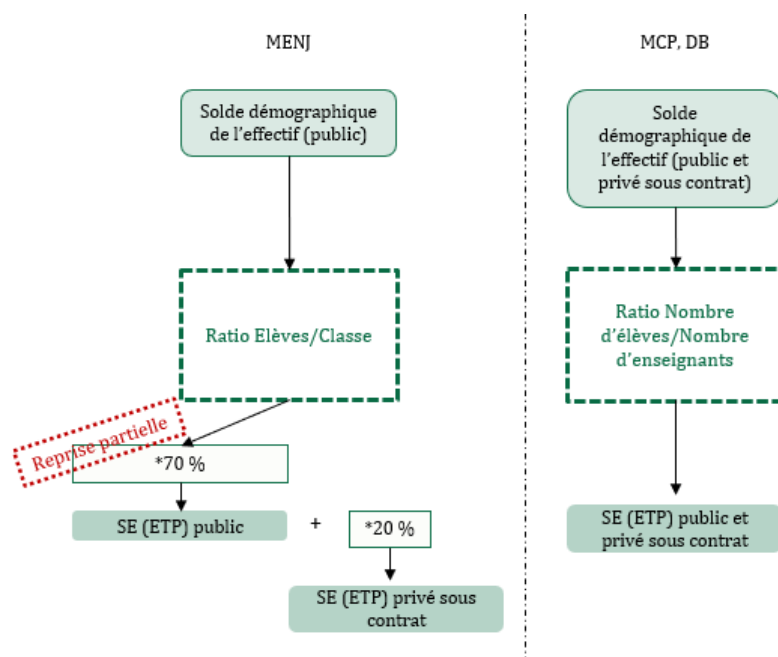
MENJ

Solde démographique de l'effectif (public)

Ratio Elèves/Classe

Reprise partielle

*70 %

SE (ETP) public

+

*20 %

SE (ETP) privé sous contrat

MCP, DB

Solde démographique de l'effectif (public et privé sous contrat)

Ratio Nombre d'élèves/Nombre d'enseignants

SE (ETP) public et privé sous contrat